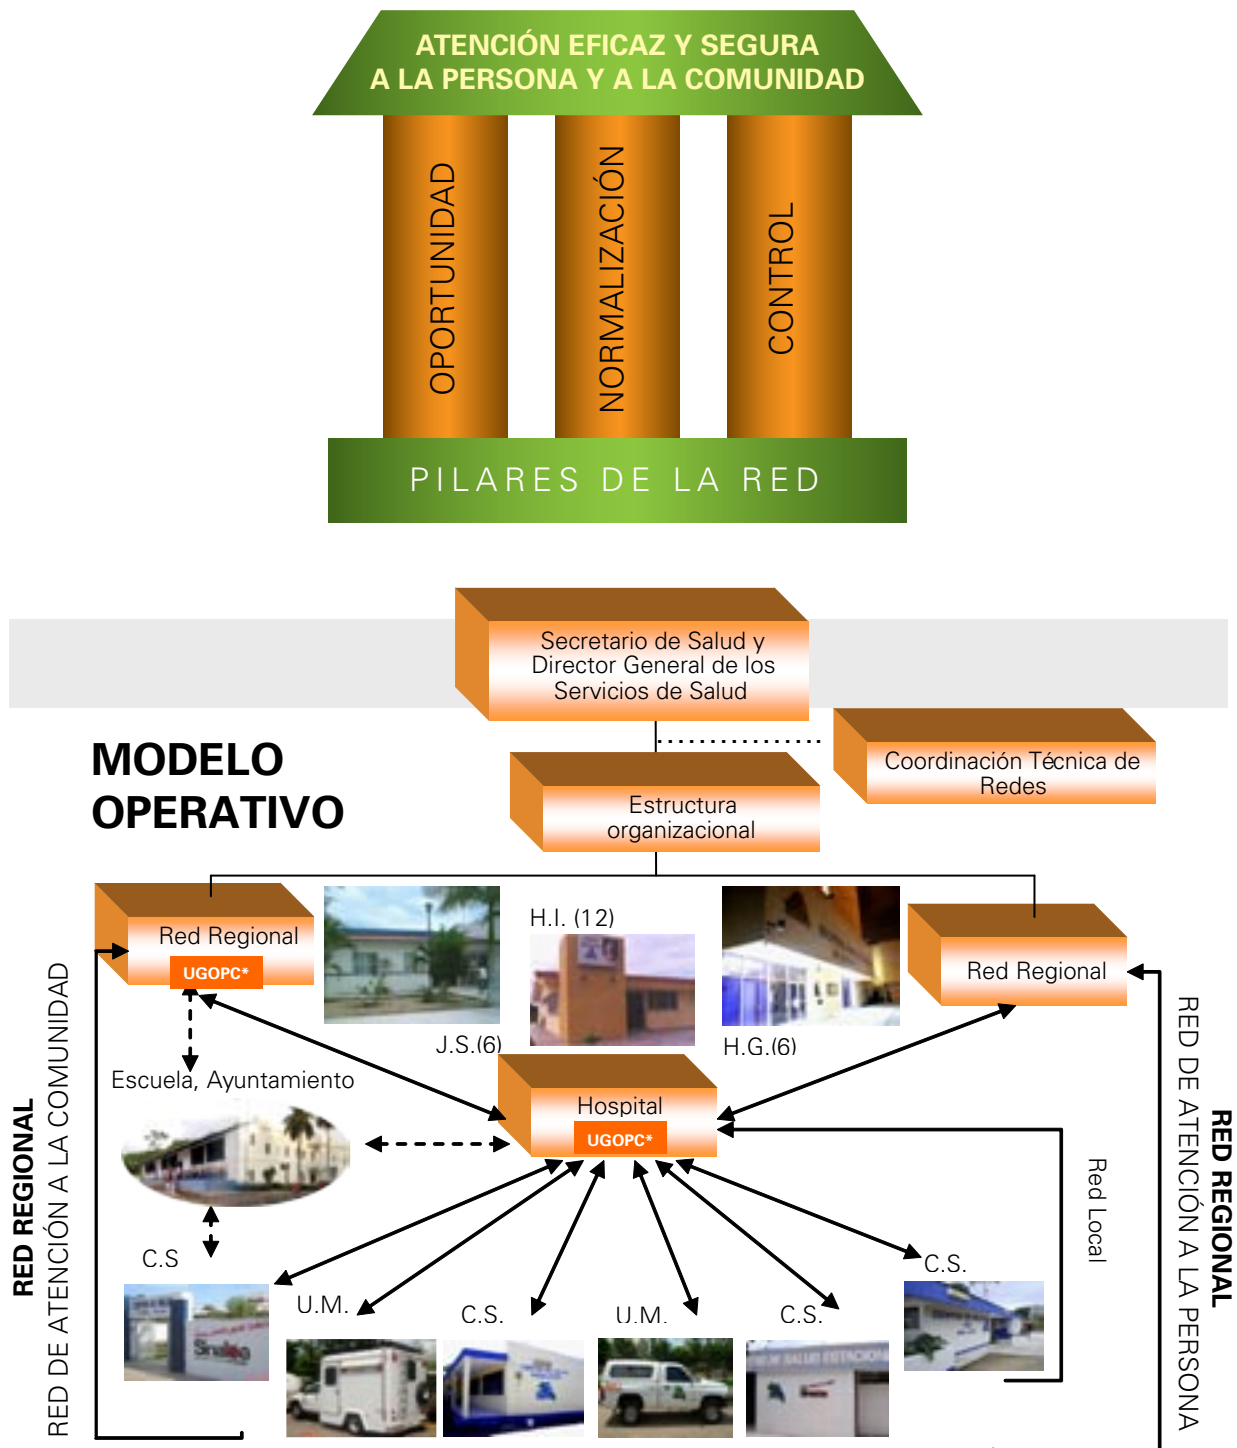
ATENCIÓN EFICAZ Y SEGURA
A LA PERSONA Y A LA COMUNIDAD

OPORTUNIDAD

NORMALIZACIÓN

CONTROL

PILARES DE LA RED

Secretario de Salud y Director General de los Servicios de Salud

MODELO OPERATIVO

Coordinación Técnica de Redes

Estructura organizacional

Red Regional
UGOPC*

H.I. (12)

Red Regional

J.S.(6)

H.G.(6)

Escuela, Ayuntamiento

Hospital
UGOPC*

RED REGIONAL
RED DE ATENCIÓN A LA COMUNIDAD

Red Local

RED REGIONAL
RED DE ATENCIÓN A LA PERSONA

C.S

U.M.

C.S.

U.M.

C.S.

C.S.